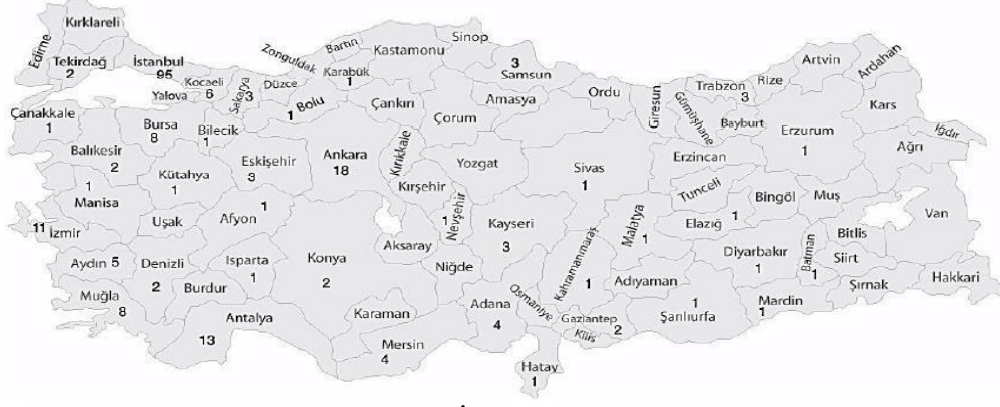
Kırklareli
Edirne
Tekirdağ
2
İstanbul
95
Kocaeli
6
Yalova
Sakarya
3
Düzce
Zonguldak
Bartın
Karabük
1
Kastamonu
Sinop
3
Samsun
Çanakkale
1
Bursa
8
Bilecik
1
1
Bolu
Çankırı
Çorum
Amasya
Ordu
Giresun
Gümüşhane
Trabzon
3
Rize
Artvin
Ardahan
Kars
Iğdır
Balıkesir
2
Kütahya
1
Eskişehir
3
Ankara
18
Kırıkkale
Yozgat
Sivas
1
Erzincan
Bayburt
Erzurum
1
Ağrı
1
Manisa
Uşak
Afyon
1
Kırşehir
Nevşehir
1
Kayseri
3
Tunceli
Bingöl
Muş
Van
11
İzmir
Aydın
5
Denizli
2
Isparta
1
Konya
2
Aksaray
Niğde
Kahramanmaraş
1
Malatya
1
Elazığ
1
Bitlis
Batman
1
Siirt
Diyarbakır
1
Muğla
8
Burdur
Antalya
13
Karaman
Mersin
4
Adana
4
Osmaniye
Gaziantep
2
Kilis
Adıyaman
1
Şanlıurfa
Mardin
1
Şırnak
Hakkari
Hatay
1